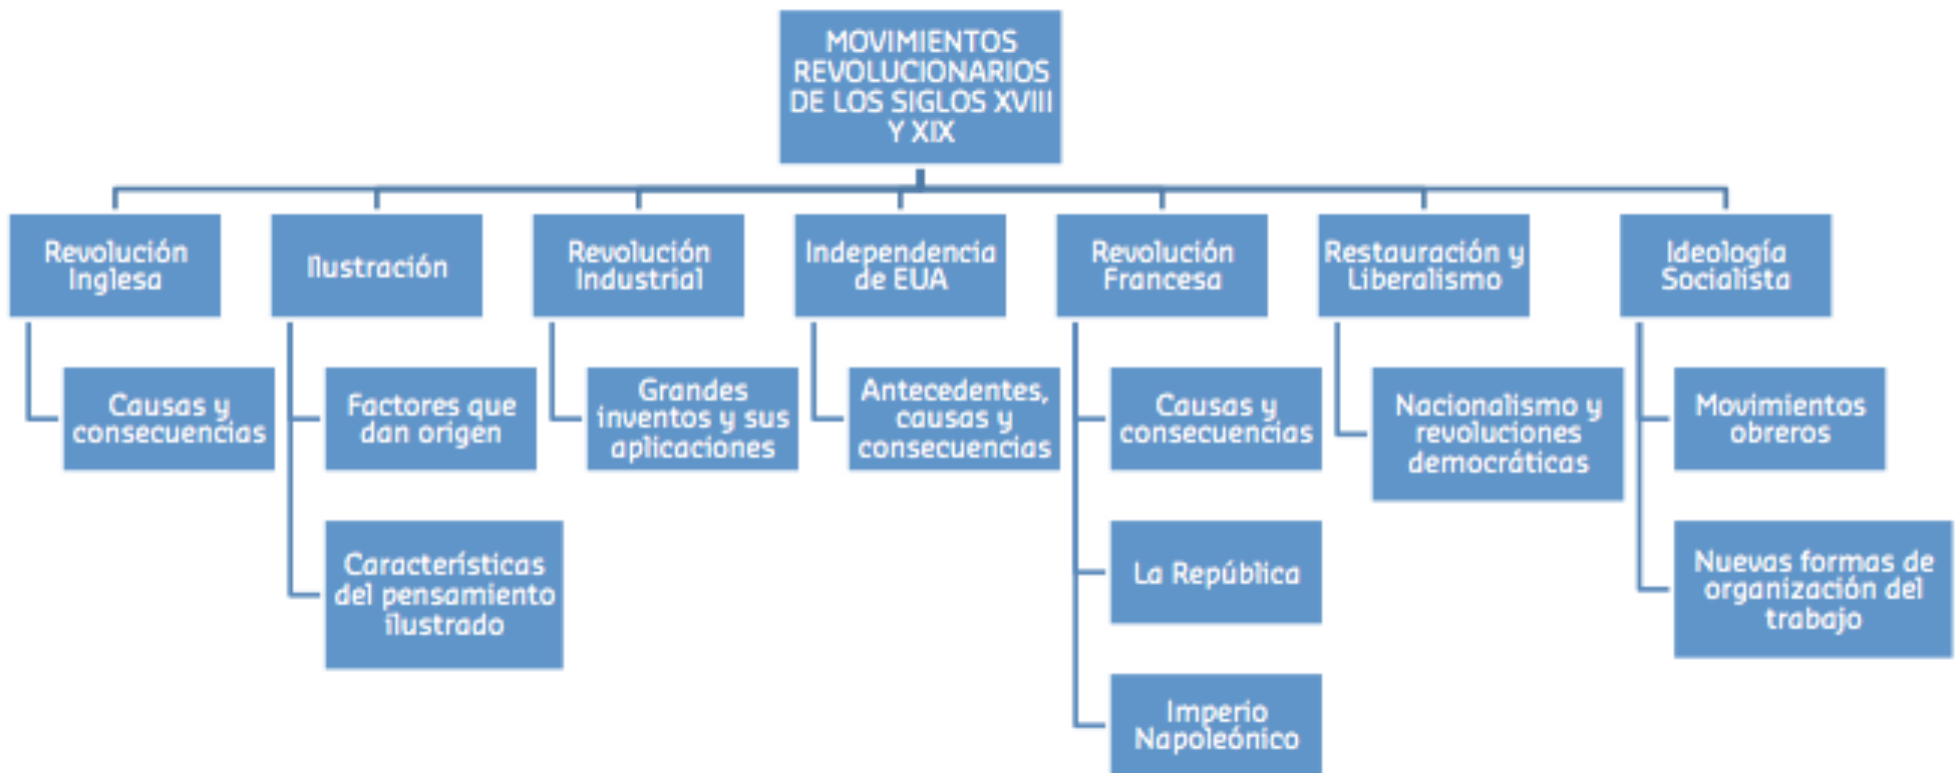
MOVIMIENTOS REVOLUCIONARIOS DE LOS SIGLOS XVIII Y XIX

Revolución Inglesa

Causas y consecuencias

Ilustración

Factores que dan origen

Características del pensamiento ilustrado

Revolución Industrial

Grandes inventos y sus aplicaciones

Independencia de EUA

Antecedentes, causas y consecuencias

Revolución Francesa

Causas y consecuencias

La República

Imperio Napoleónico

Restauración y Liberalismo

Nacionalismo y revoluciones democráticas

Ideología Socialista

Movimientos obreros

Nuevas formas de organización del trabajo